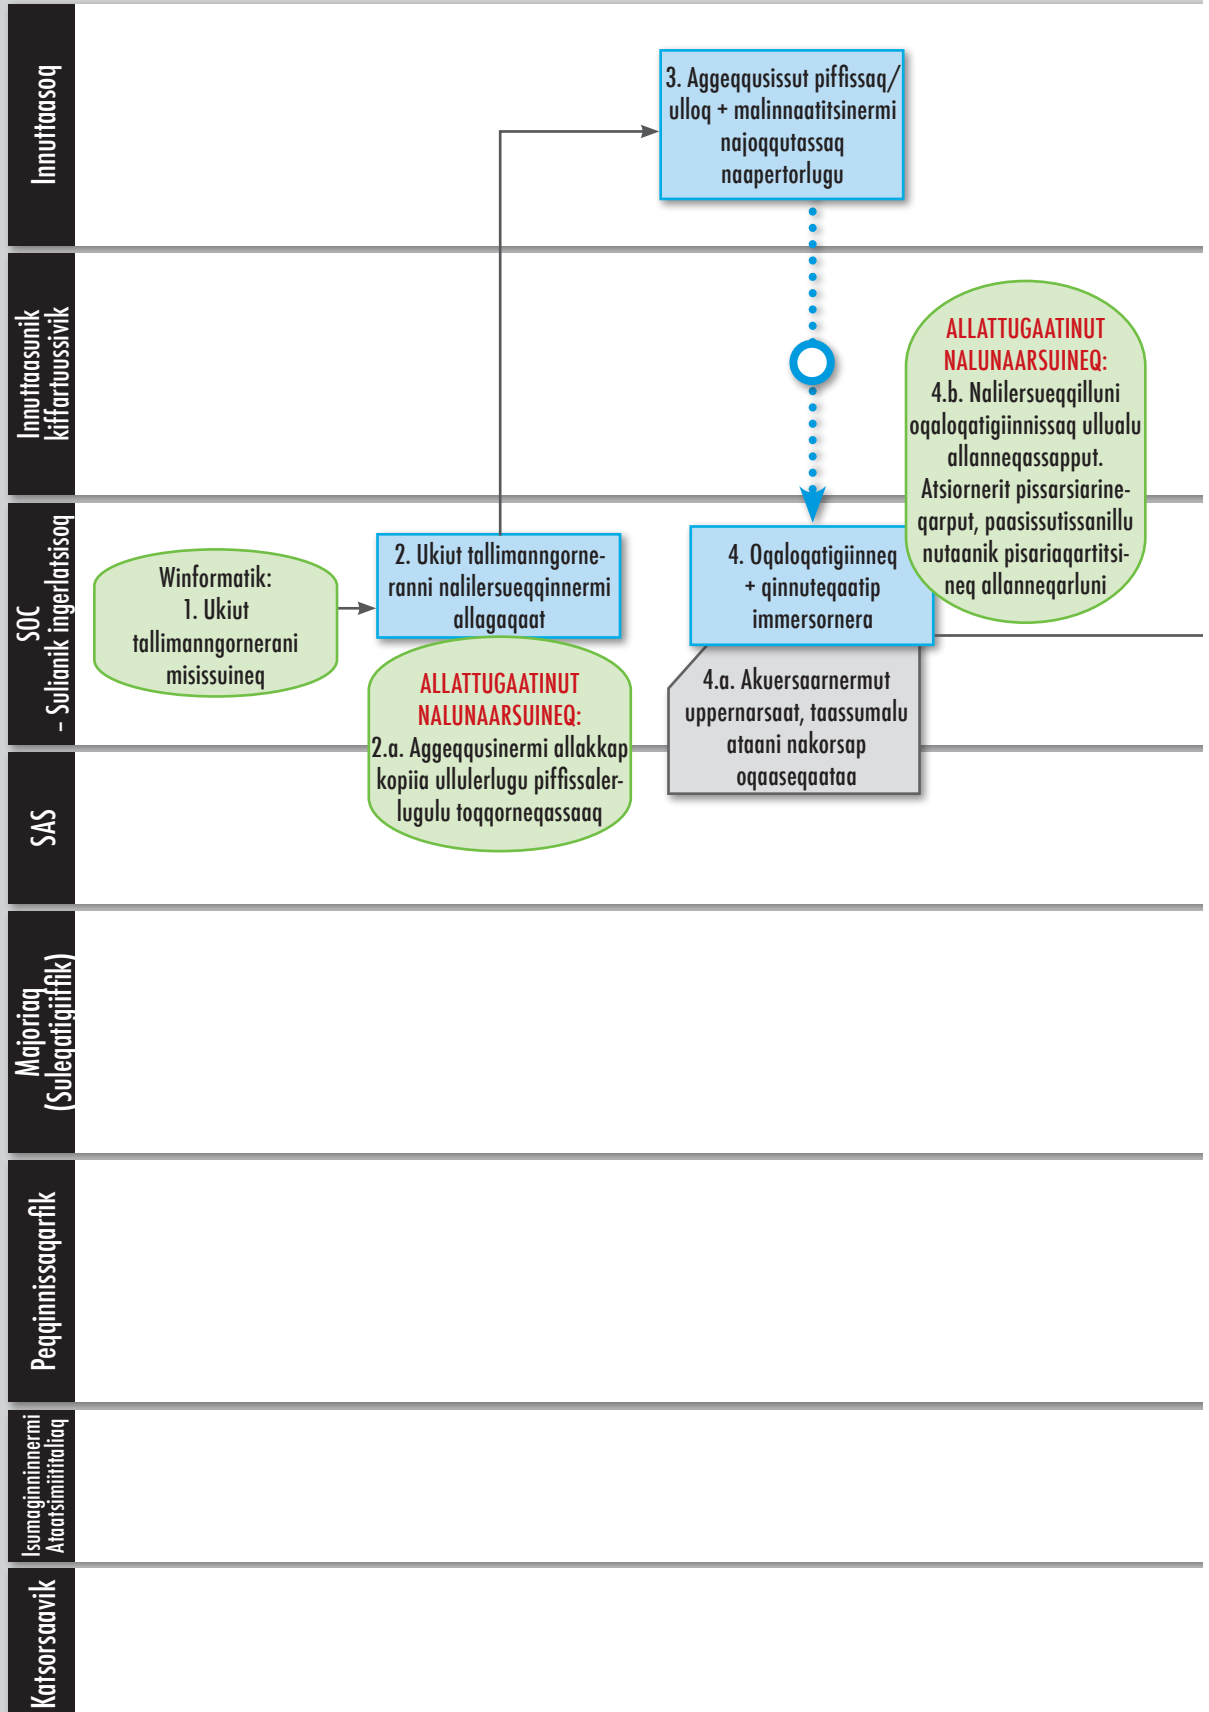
Innuttaasoq

Innuttaasunik kiffartuussivik

SOC - Sulianik ingerlatsisoq

SAS

Majoriaq (Suleqatigiiffik)

Peqqinnissaqarfik

Isumaginninnermi Ataatsimiititaliaq

Katsorsaavik

3. Aggeqqusissut piffissaq/ ulloq + malinnaatitsinermi najoqqutassaq naapertorlugu

ALLATTUGAATINUT NALUNAARSUINEQ:
4.b. Nalilersueqqilluni oqaloqatigiinnissaq ullualu allanneqassapput. Atsiornerit pissarsiarineqarput, paasissutissanillu nutaanik pisariaqartitsineq allanneqarluni

Winformatik:
1. Ukiut tallimanngornerani misissuineq

2. Ukiut tallimanngorneranni nalilersueqqinnermi allagaqaat

ALLATTUGAATINUT NALUNAARSUINEQ:
2.a. Aggeqqusinermi allakkap kopiia ullulerlugu piffissalerlugulu toqqorneqassaaq

4. Oqaloqatigiinneq + qinnuteqaatip immersornera

4.a. Akuersaarnermut uppernarsaat, taassumalu ataani nakorsap oqaaseqaataa